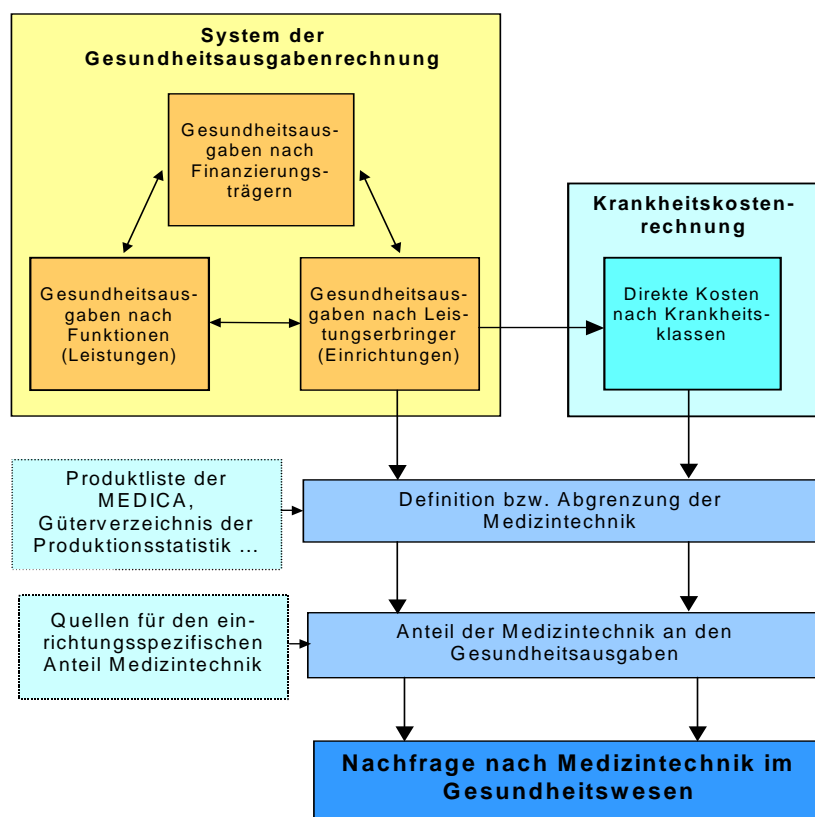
System der Gesundheitsausgabenrechnung

Gesundheitsausgaben nach Finanzierungsträgern

Gesundheitsausgaben nach Funktionen (Leistungen)

Gesundheitsausgaben nach Leistungserbringer (Einrichtungen)

Krankheitskostenrechnung

Direkte Kosten nach Krankheitsklassen

Produktliste der MEDICA, Güterverzeichnis der Produktionsstatistik ...

Definition bzw. Abgrenzung der Medizintechnik

Quellen für den einrichtungsspezifischen Anteil Medizintechnik

Anteil der Medizintechnik an den Gesundheitsausgaben

Nachfrage nach Medizintechnik im Gesundheitswesen